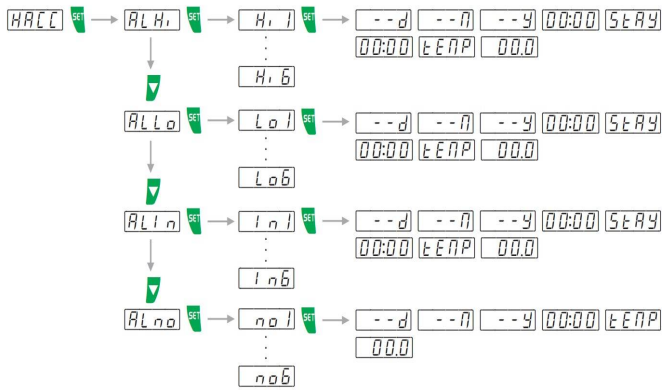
HACC SET ALHi SET Hi1 SET --d --M --y 00:00 StAY
00:00 tEMP 00.0
:
Hi6

ALLo SET Lo1 SET --d --M --y 00:00 StAY
00:00 tEMP 00.0
:
Lo6

AL1n SET 1n1 SET --d --M --y 00:00 StAY
00:00 tEMP 00.0
:
1n6

ALno SET no1 SET --d --M --y 00:00 tEMP
00.0
:
no6